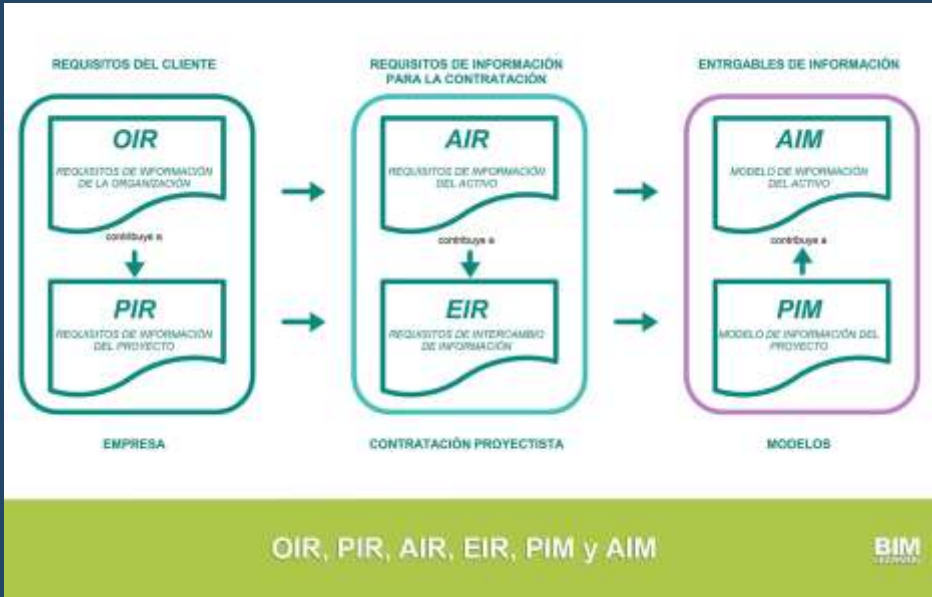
REQUISITOS DEL CLIENTE

OIR

REQUISITOS DE INFORMACIÓN DE LA ORGANIZACIÓN

contribuye a

PIR

REQUISITOS DE INFORMACIÓN DEL PROYECTO

EMPRESA

REQUISITOS DE INFORMACIÓN PARA LA CONTRATACIÓN

AIR

REQUISITOS DE INFORMACIÓN DEL ACTIVO

contribuye a

EIR

REQUISITOS DE INTERCAMBIO DE INFORMACIÓN

CONTRATACIÓN PROYECTISTA

ENTRGABLES DE INFORMACIÓN

AIM

MODELO DE INFORMACIÓN DEL ACTIVO

contribuye a

PIM

MODELO DE INFORMACIÓN DEL PROYECTO

MODELOS

OIR, PIR, AIR, EIR, PIM y AIM

BIM
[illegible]